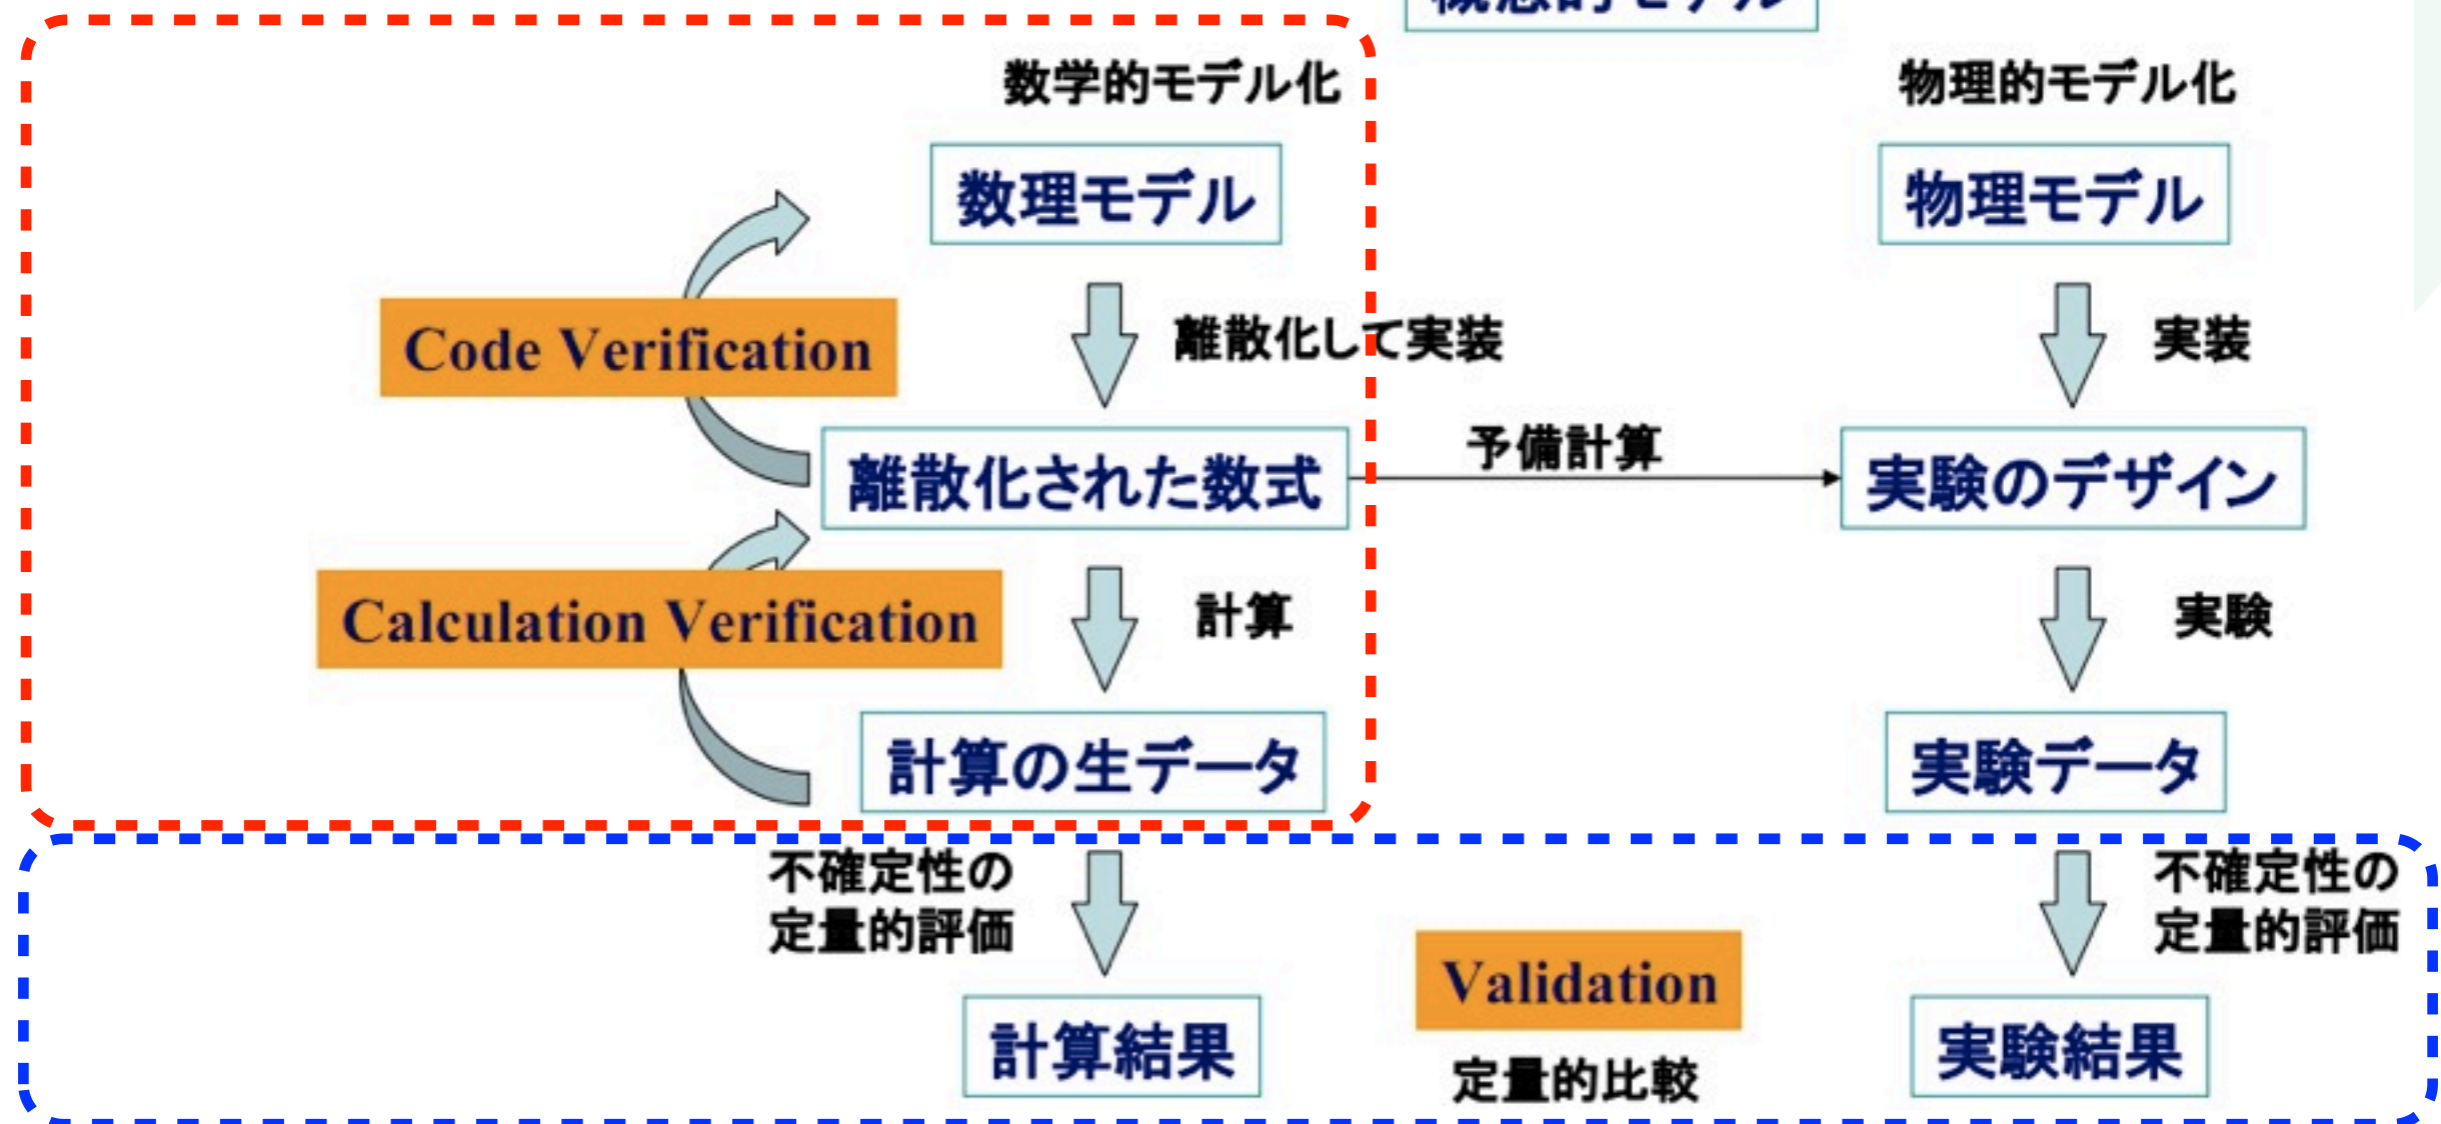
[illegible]

数学的モデル化

物理的モデル化

数理モデル

物理モデル

Code Verification

離散化して実装

実装

離散化された数式

予備計算

実験のデザイン

Calculation Verification

計算

実験

計算の生データ

実験データ

不確定性の定量的評価

不確定性の定量的評価

Validation

計算結果

実験結果

定量的比較